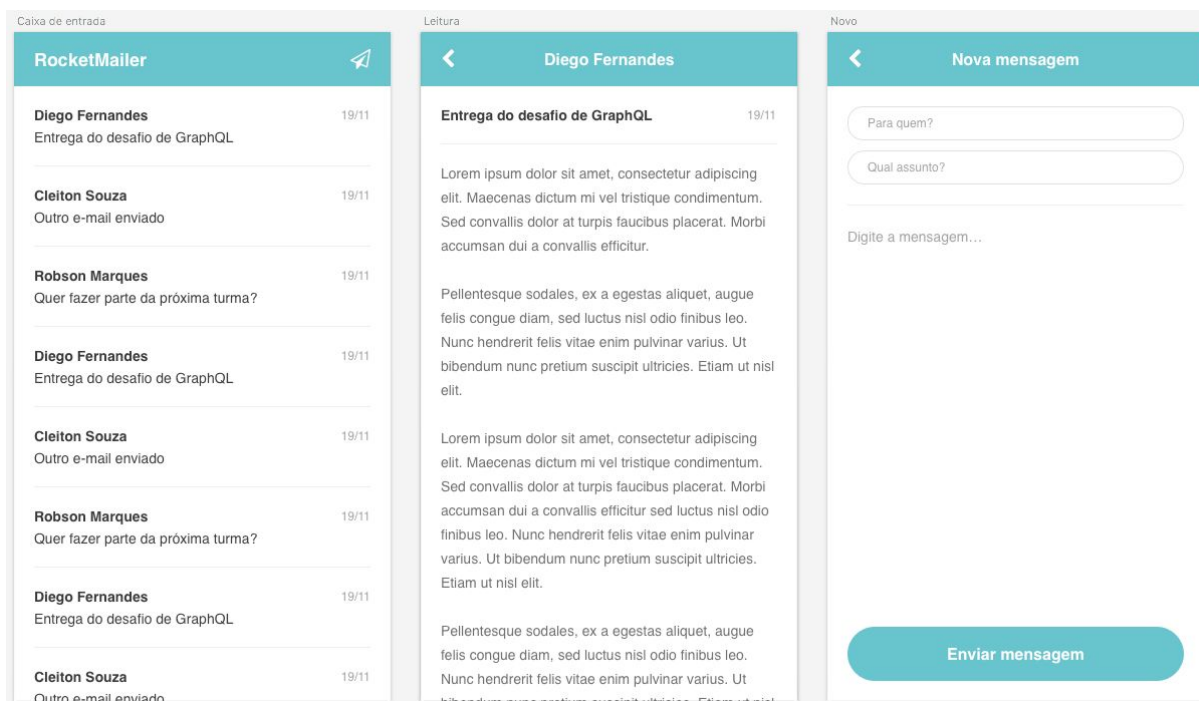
Caixa de entrada

RocketMailer

Diego Fernandes 19/11
Entrega do desafio de GraphQL

Cleiton Souza 19/11
Outro e-mail enviado

Robson Marques 19/11
Quer fazer parte da próxima turma?

Diego Fernandes 19/11
Entrega do desafio de GraphQL

Cleiton Souza 19/11
Outro e-mail enviado

Robson Marques 19/11
Quer fazer parte da próxima turma?

Diego Fernandes 19/11
Entrega do desafio de GraphQL

Cleiton Souza 19/11
Outro e-mail enviado

Leitura

Diego Fernandes

Entrega do desafio de GraphQL 19/11

Lorem ipsum dolor sit amet, consectetur adipiscing elit. Maecenas dictum mi vel tristique condimentum. Sed convallis dolor at turpis faucibus placerat. Morbi accumsan dui a convallis efficitur.

Pellentesque sodales, ex a egestas aliquet, augue felis congue diam, sed luctus nisl odio finibus leo. Nunc hendrerit felis vitae enim pulvinar varius. Ut bibendum nunc pretium suscipit ultricies. Etiam ut nisl elit.

Lorem ipsum dolor sit amet, consectetur adipiscing elit. Maecenas dictum mi vel tristique condimentum. Sed convallis dolor at turpis faucibus placerat. Morbi accumsan dui a convallis efficitur sed luctus nisl odio finibus leo. Nunc hendrerit felis vitae enim pulvinar varius. Ut bibendum nunc pretium suscipit ultricies. Etiam ut nisl elit.

Pellentesque sodales, ex a egestas aliquet, augue felis congue diam, sed luctus nisl odio finibus leo. Nunc hendrerit felis vitae enim pulvinar varius. Ut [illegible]

Novo

Nova mensagem

Para quem?

Qual assunto?

Digite a mensagem…

Enviar mensagem